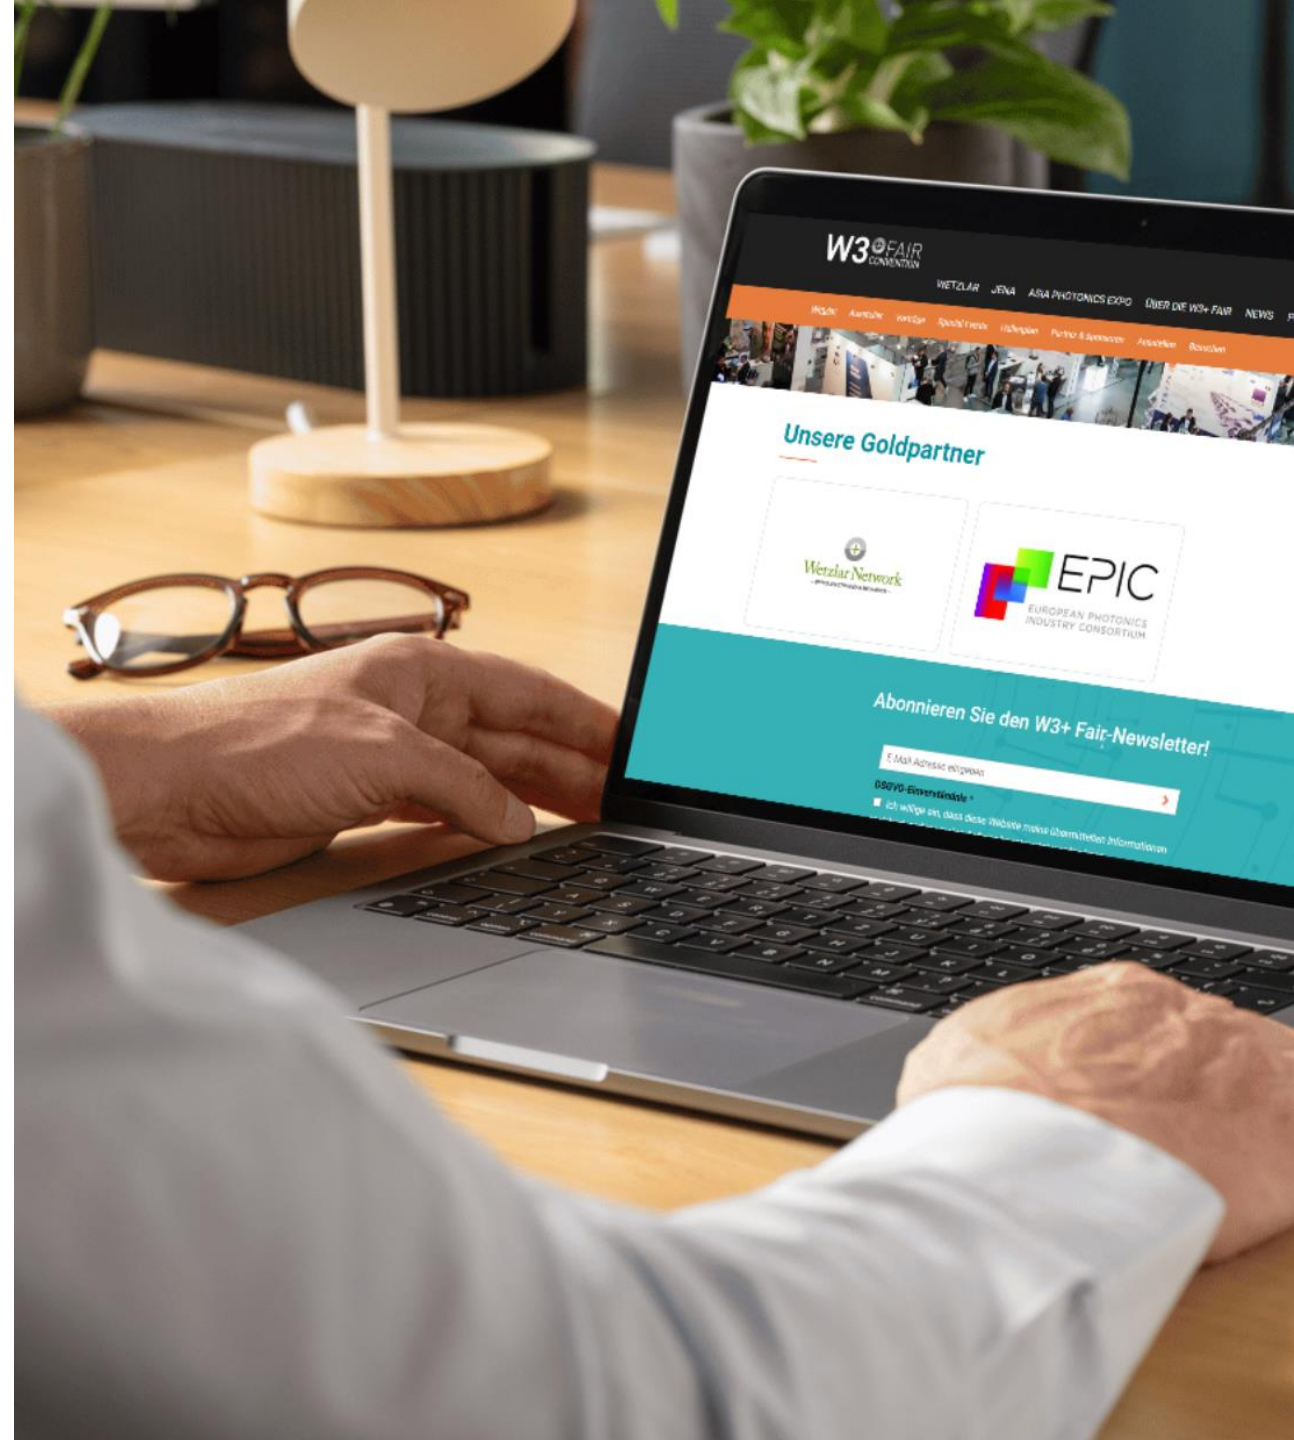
W3+ FAIR CONVENTION

WETZLAR JENA ASIA PHOTONICS EXPO ÜBER DIE W3+ FAIR NEWS

Wetzlar Aussteller Vorträge Special Events Hallenplan Partner & Sponsoren Anreisen Besuchen

Unsere Goldpartner

Wetzlar Network

EPIC EUROPEAN PHOTONICS INDUSTRY CONSORTIUM

Abonnieren Sie den W3+ Fair-Newsletter!

E-Mail Adresse eingeben

DSGVO-Einverständnis *

Ich willige ein, dass diese Website meine übermittelten Informationen